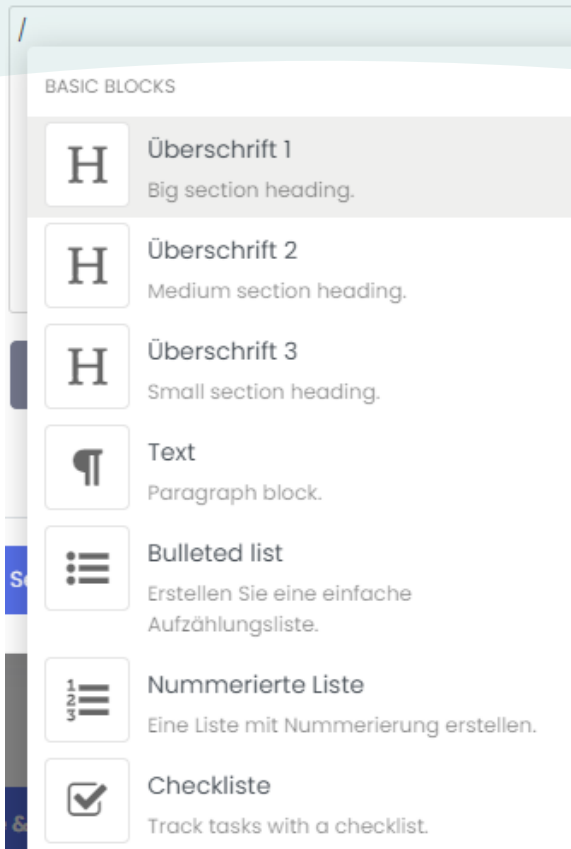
/

BASIC BLOCKS

H Überschrift 1
Big section heading.

H Überschrift 2
Medium section heading.

H Überschrift 3
Small section heading.

¶ Text
Paragraph block.

Bulleted list
Erstellen Sie eine einfache Aufzählungsliste.

Nummerierte Liste
Eine Liste mit Nummerierung erstellen.

Checkliste
Track tasks with a checklist.